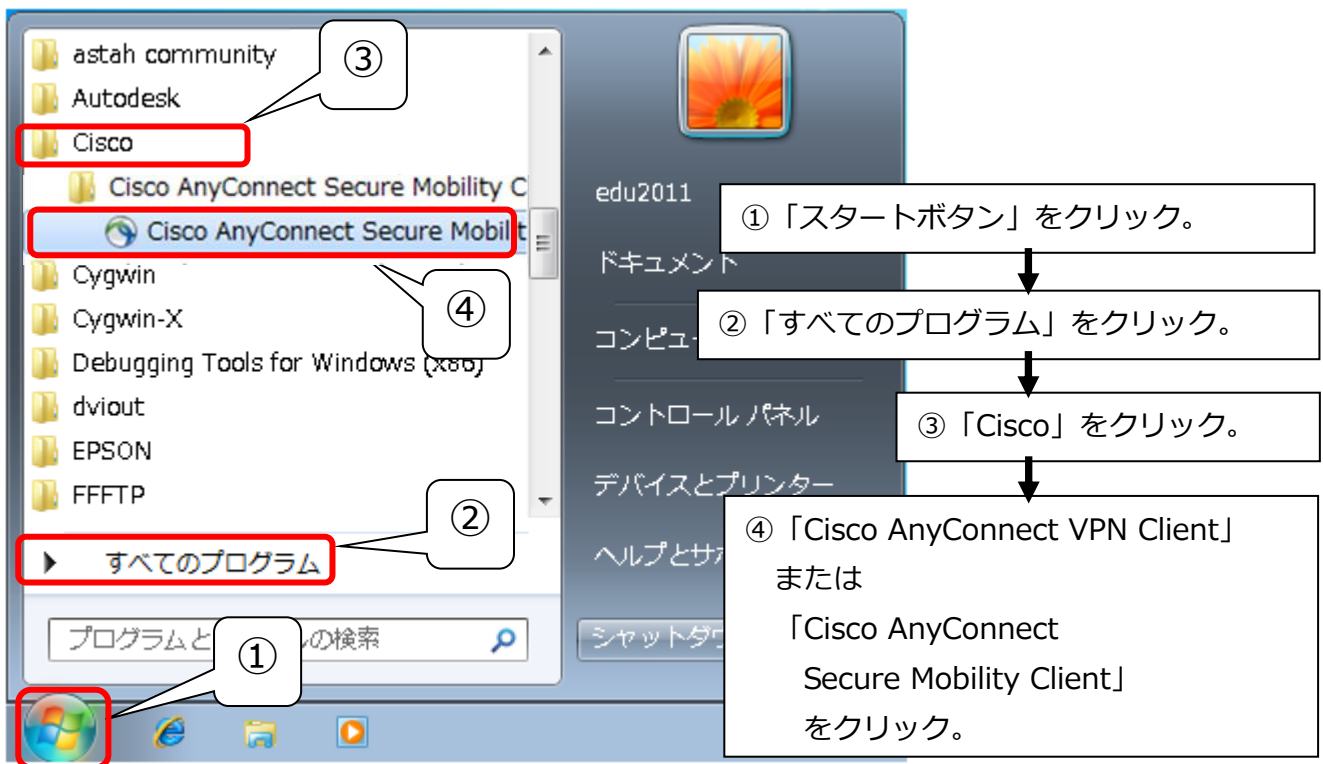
astah community
Autodesk
Cisco
Cisco AnyConnect Secure Mobility C
Cisco AnyConnect Secure Mobilit
Cygwin
Cygwin-X
Debugging Tools for Windows (x86)
dviout
EPSON
FFFTP
すべてのプログラム
プログラムと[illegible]の検索

③
④
②
①

edu2011
ドキュメント
コンピュー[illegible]
コントロール パネル
デバイスとプリンター
ヘルプとサ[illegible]
シャットダ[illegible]

①「スタートボタン」をクリック。
②「すべてのプログラム」をクリック。
③「Cisco」をクリック。
④「Cisco AnyConnect VPN Client」
または
「Cisco AnyConnect Secure Mobility Client」
をクリック。